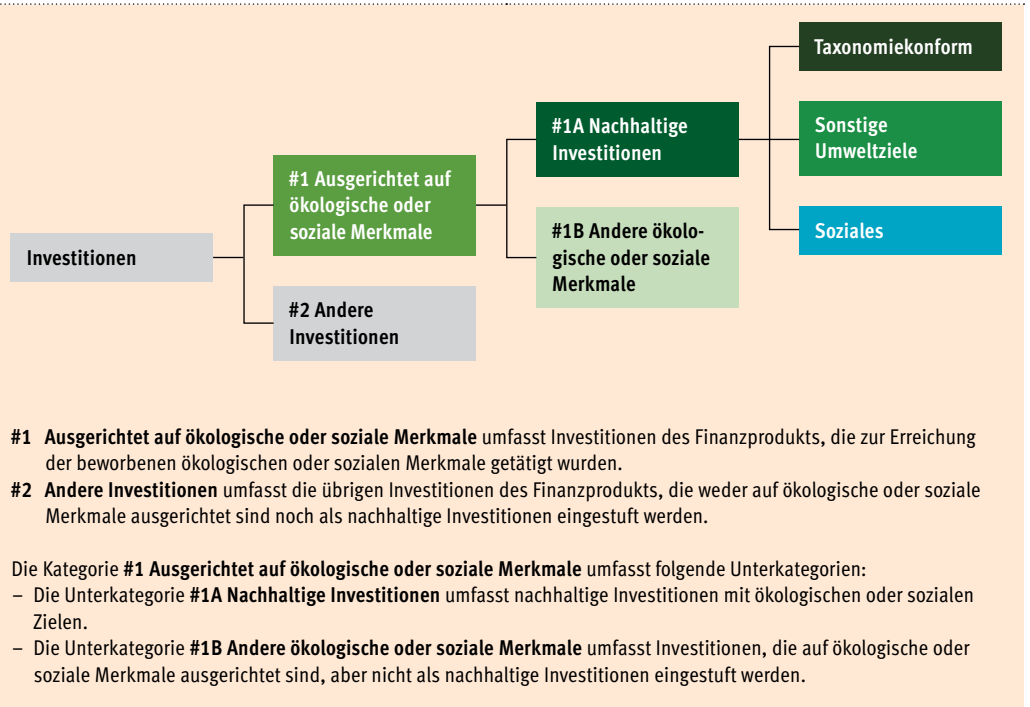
Taxonomiekonform

#1A Nachhaltige Investitionen

Sonstige Umweltziele

#1 Ausgerichtet auf ökologische oder soziale Merkmale

Soziales

Investitionen

#1B Andere ökologische oder soziale Merkmale

#2 Andere Investitionen

**#1 Ausgerichtet auf ökologische oder soziale Merkmale** umfasst Investitionen des Finanzprodukts, die zur Erreichung der beworbenen ökologischen oder sozialen Merkmale getätigt wurden.
**#2 Andere Investitionen** umfasst die übrigen Investitionen des Finanzprodukts, die weder auf ökologische oder soziale Merkmale ausgerichtet sind noch als nachhaltige Investitionen eingestuft werden.

Die Kategorie **#1 Ausgerichtet auf ökologische oder soziale Merkmale** umfasst folgende Unterkategorien:
– Die Unterkategorie **#1A Nachhaltige Investitionen** umfasst nachhaltige Investitionen mit ökologischen oder sozialen Zielen.
– Die Unterkategorie **#1B Andere ökologische oder soziale Merkmale** umfasst Investitionen, die auf ökologische oder soziale Merkmale ausgerichtet sind, aber nicht als nachhaltige Investitionen eingestuft werden.